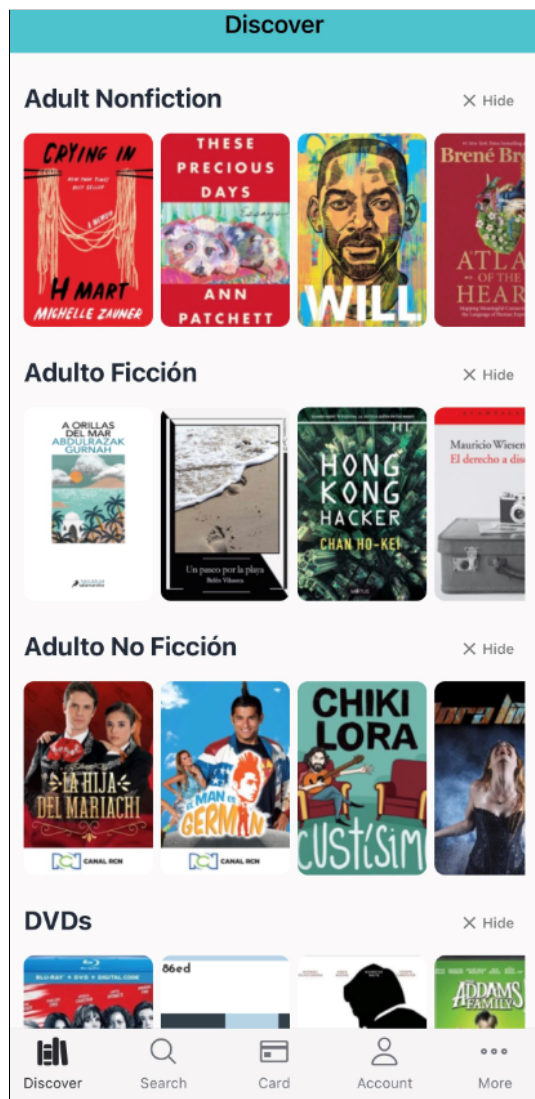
Discover

Adult Nonfiction
× Hide

CRYING IN H MART
NEW YORK TIMES BEST SELLER
A MEMOIR
MICHELLE ZAUNER

THESE PRECIOUS DAYS
Essays
ANN PATCHETT

WILL

Brené Br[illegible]
ATLA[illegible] OF THE HEAR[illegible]

Adulto Ficción
× Hide

A ORILLAS DEL MAR
ABDULRAZAK GURNAH

Un paseo por la playa
Belén Vilasora

HONG KONG HACKER
CHAN HO-KEI

Mauricio Wiesen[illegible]
El derecho a dis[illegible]

Adulto No Ficción
× Hide

LA HIJA DEL MARIACHI
CANAL RCN

EL MAN ES GERMÁN
CANAL RCN

CHIKI LORA
CUSTÍSIM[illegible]

DVDs
× Hide

BLU-RAY + DVD + DIGITAL CODE

86ed

ADDAMS FAMILY

Discover
Search
Card
Account
More